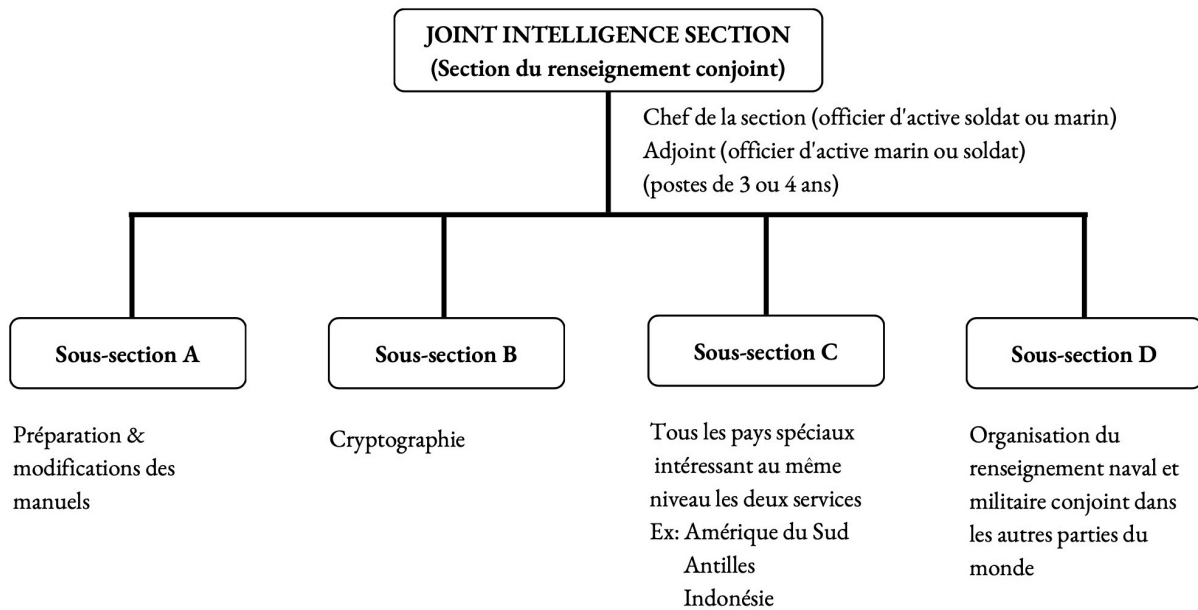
JOINT INTELLIGENCE SECTION
(Section du renseignement conjoint)

Chef de la section (officier d'active soldat ou marin)
Adjoint (officier d'active marin ou soldat)
(postes de 3 ou 4 ans)

Sous-section A

Préparation & modifications des manuels

Sous-section B

Cryptographie

Sous-section C

Tous les pays spéciaux intéressant au même niveau les deux services
Ex: Amérique du Sud
Antilles
Indonésie

Sous-section D

Organisation du renseignement naval et militaire conjoint dans les autres parties du monde